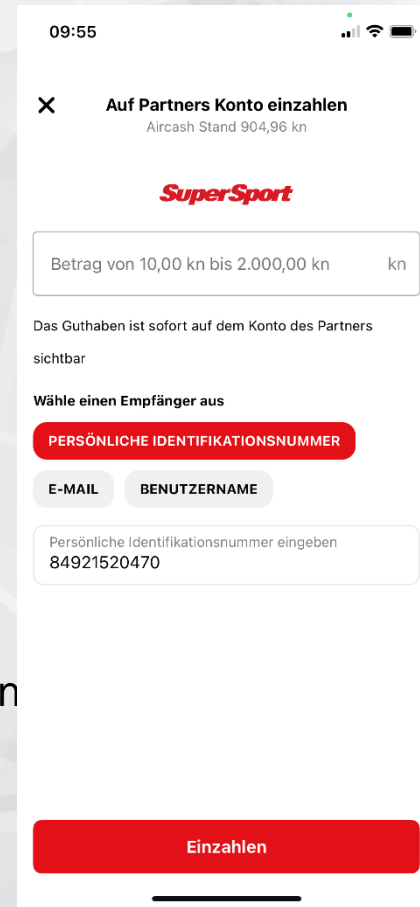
09:55

Auf Partners Konto einzahlen
Aircash Stand 904,96 kn

SuperSport

Betrag von 10,00 kn bis 2.000,00 kn kn

Das Guthaben ist sofort auf dem Konto des Partners sichtbar

Wähle einen Empfänger aus

PERSÖNLICHE IDENTIFIKATIONSNUMMER

E-MAIL

BENUTZERNAME

Persönliche Identifikationsnummer eingeben
84921520470

n

Einzahlen